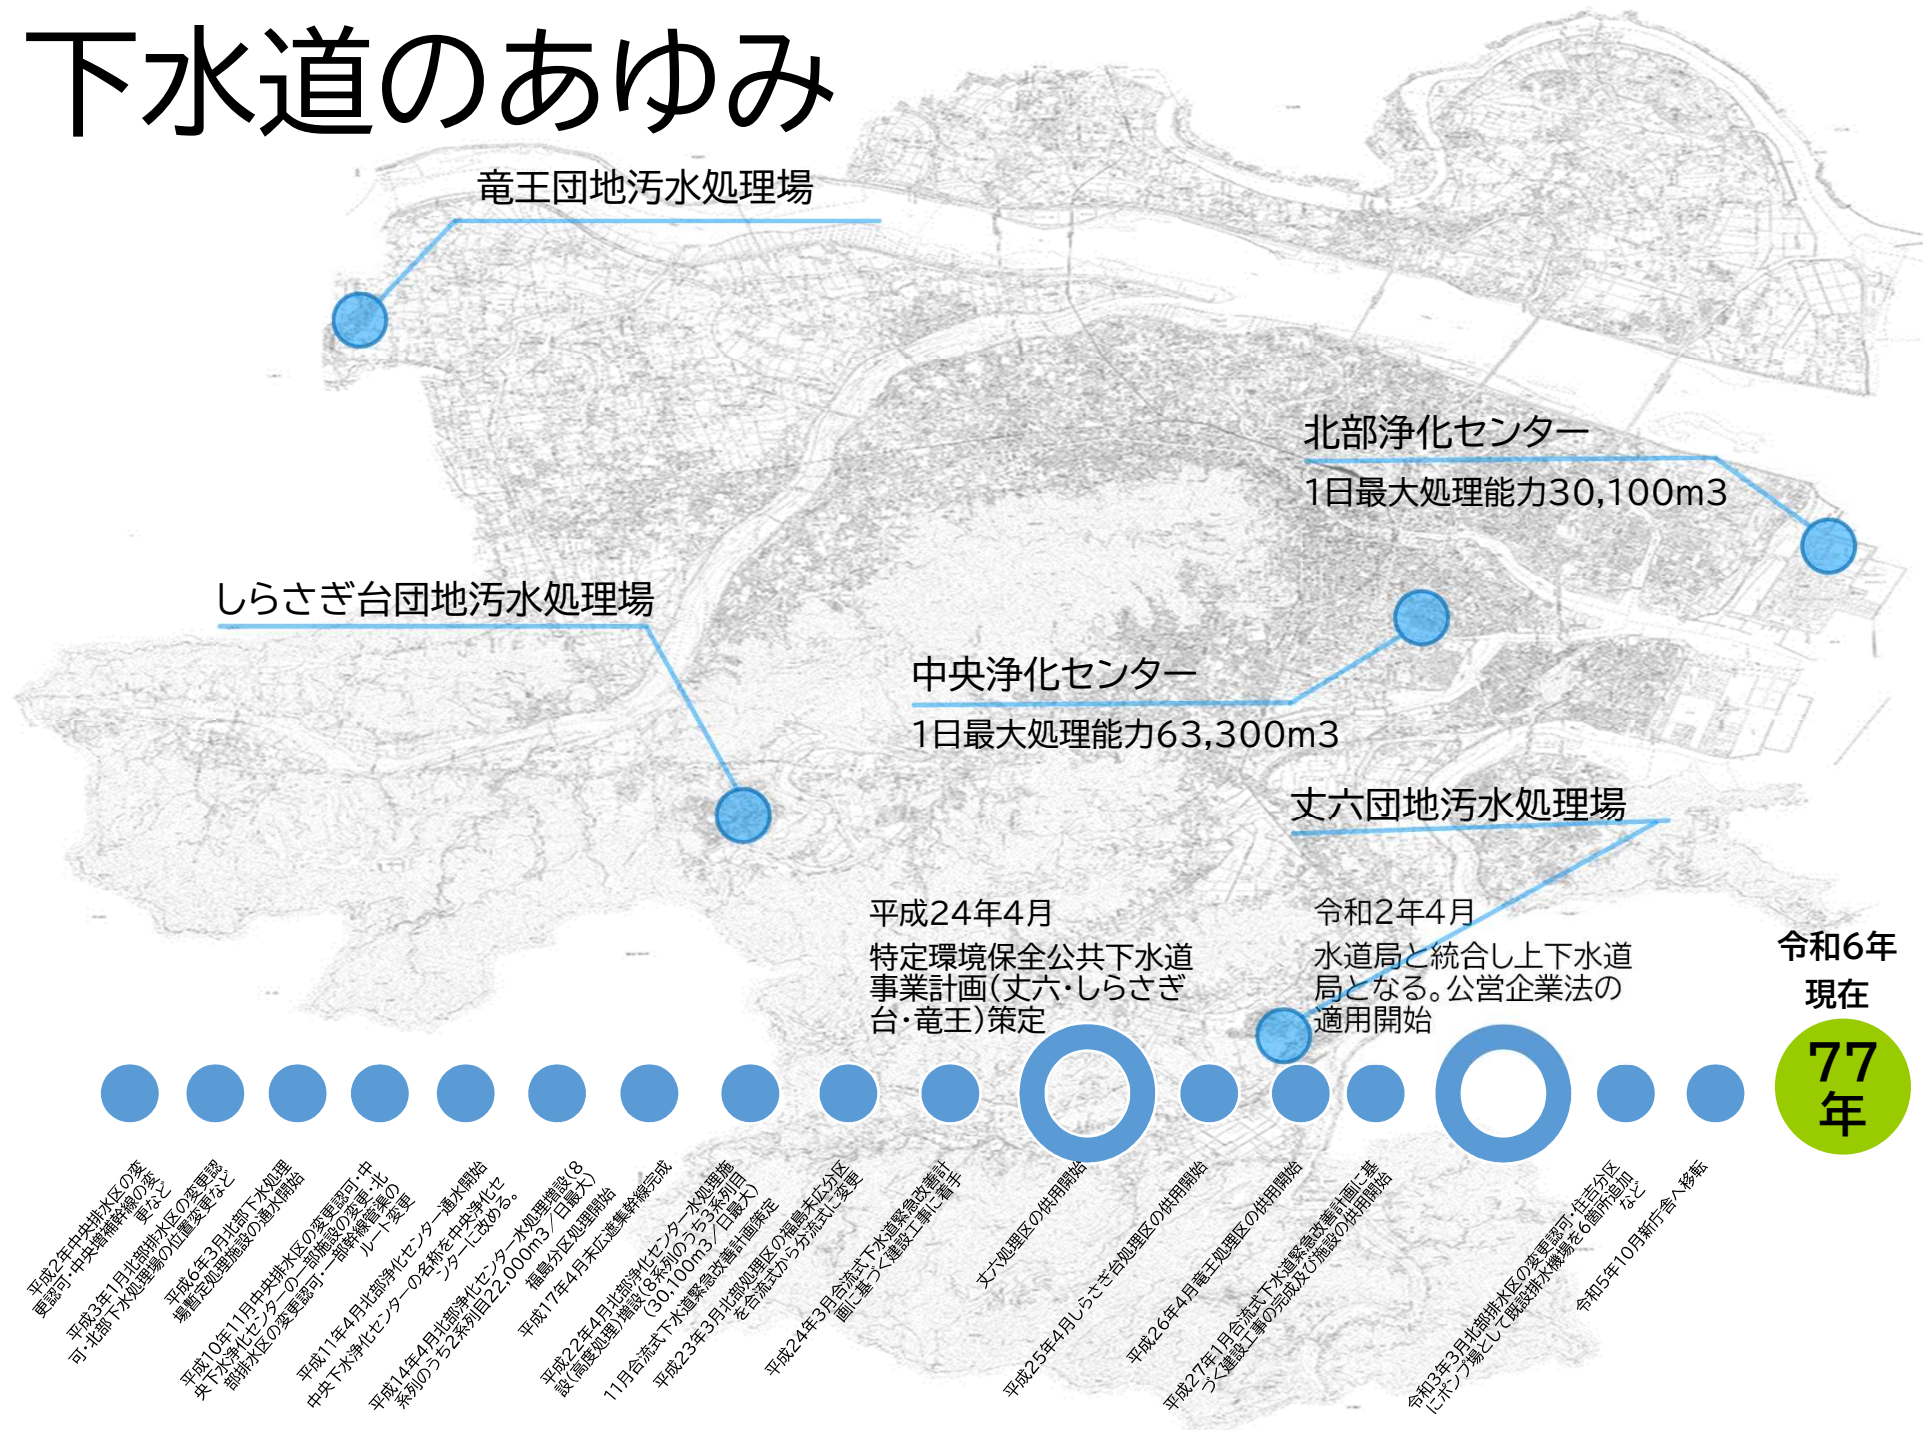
下水道のあゆみ

竜王団地汚水処理場

北部浄化センター
1日最大処理能力30,100m3

しらさぎ台団地汚水処理場

中央浄化センター
1日最大処理能力63,300m3

丈六団地汚水処理場

平成24年4月
特定環境保全公共下水道事業計画(丈六・しらさぎ台・竜王)策定

令和2年4月
水道局と統合し上下水道局となる。公営企業法の適用開始

令和6年
現在

77
年

平成2年中央排水区の変更認可・中央幹線の変更など

平成3年1月北部排水区の変更認可・北部下水処理場の位置変更など

平成6年3月北部下水処理場暫定処理施設の通水開始

平成10年11月中央排水区の変更認可・中央下水浄化センターの一部施設の変更・北部排水区の変更認可・一部幹線管渠のルート変更

平成11年4月北部浄化センター通水開始

平成14年4月北部浄化センターの名称を中央浄化センターに改める。

中央下水浄化センターの名称を中央浄化センターに改める。

平成17年4月末広遊集幹線完成

平成14年4月北部浄化センター水処理増設(8系列のうち2系列目22,000m3/日最大)

福島分区処理開始

平成22年4月北部浄化センター水処理施設(高度処理)増設(8系列のうち3系列目)(30,100m3/日最大)

11月合流式下水道緊急改善計画策定

平成23年3月北部処理区の福島末広分区を合流式から分流式に変更

平成24年3月合流式下水道緊急改善計画に基づく建設工事に着手

丈六処理区の供用開始

平成25年4月しらさぎ台処理区の供用開始

平成26年4月竜王処理区の供用開始

平成27年1月合流式下水道緊急改善計画に基づく建設工事の完成及び施設の供用開始

令和3年3月北部排水区の変更認可・住吉分区にポンプ場として既設排水機場を6箇所追加など

令和5年10月新庁舎へ移転